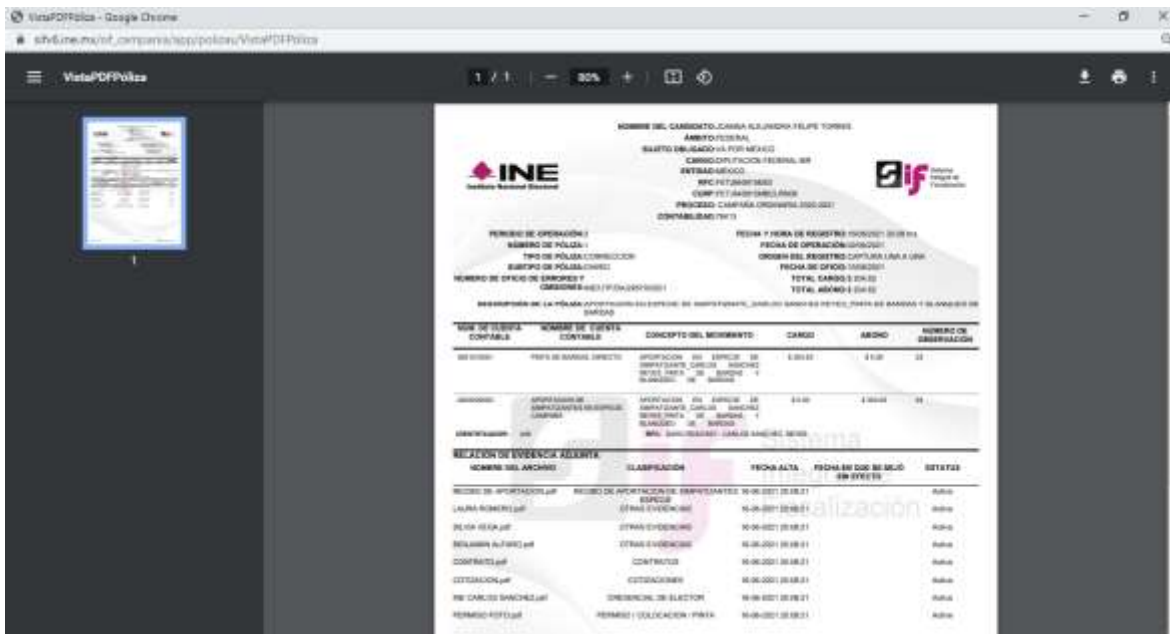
VistaPDFPóliza - Google Chrome

sifv6.ine.mx/sif_campania/app/polizas/VistaPDFPoliza

VistaPDFPóliza

1 / 1 | — 80% + |

1

NOMBRE DEL CANDIDATO: JOANNA ALEJANDRA FELIPE TORRES
ÁMBITO: FEDERAL
SUJETO OBLIGADO: VA POR MÉXICO
CARGO: DIPUTACIÓN FEDERAL MR
ENTIDAD: MÉXICO
RFC: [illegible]
CURP: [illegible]
PROCESO: CAMPAÑA ORDINARIA 2020-2021
CONTABILIDAD: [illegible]

INE
Instituto Nacional Electoral

Sif Sistema Integral de Fiscalización

PERIODO DE OPERACIÓN: 1
NÚMERO DE PÓLIZA: 1
TIPO DE PÓLIZA: CORRECCIÓN
SUBTIPO DE PÓLIZA: DIARIO
NÚMERO DE OFICIO DE ERRORES Y OMISIONES: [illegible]

FECHA Y HORA DE REGISTRO: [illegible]
FECHA DE OPERACIÓN: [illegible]
ORIGEN DEL REGISTRO: CAPTURA UNA A UNA
FECHA DE OFICIO: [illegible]
TOTAL CARGO: $ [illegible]
TOTAL ABONO: $ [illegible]

DESCRIPCIÓN DE LA PÓLIZA: APORTACION EN ESPECIE DE SIMPATIZANTE_CARLOS SANCHEZ REYES_PINTA DE BARDAS Y BLANQUEO DE BARDAS

| NUM. DE CUENTA CONTABLE | NOMBRE DE CUENTA CONTABLE | CONCEPTO DEL MOVIMIENTO | CARGO | ABONO | NÚMERO DE OBSERVACIÓN |
|---|---|---|---|---|---|
| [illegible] | PINTA DE BARDAS DIRECTO | APORTACION EN ESPECIE DE SIMPATIZANTE_CARLOS SANCHEZ REYES_PINTA DE BARDAS Y BLANQUEO DE BARDAS | $ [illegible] | $ 0.00 | 22 |
| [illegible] | APORTACIONES DE SIMPATIZANTES EN ESPECIE CAMPAÑA | APORTACION EN ESPECIE DE SIMPATIZANTE_CARLOS SANCHEZ REYES_PINTA DE BARDAS Y BLANQUEO DE BARDAS | $ 0.00 | $ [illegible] | 22 |

IDENTIFICADOR: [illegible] RFC: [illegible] - CARLOS SANCHEZ REYES

RELACIÓN DE EVIDENCIA ADJUNTA

| NOMBRE DEL ARCHIVO | CLASIFICACIÓN | FECHA ALTA | FECHA EN QUE SE DEJÓ SIN EFECTO | ESTATUS |
|---|---|---|---|---|
| RECIBO DE APORTACION.pdf | RECIBO DE APORTACION DE SIMPATIZANTES EN ESPECIE | 16-06-2021 20:08:21 | | Activo |
| LAURA ROMERO.pdf | OTRAS EVIDENCIAS | 16-06-2021 20:08:21 | | Activo |
| SILVIA VEGA.pdf | OTRAS EVIDENCIAS | 16-06-2021 20:08:21 | | Activo |
| BENJAMIN ALFARO.pdf | OTRAS EVIDENCIAS | 16-06-2021 20:08:21 | | Activo |
| CONTRATO.pdf | CONTRATOS | 16-06-2021 20:08:21 | | Activo |
| COTIZACION.pdf | COTIZACIONES | 16-06-2021 20:08:21 | | Activo |
| INE CARLOS SANCHEZ.pdf | CREDENCIAL DE ELECTOR | 16-06-2021 20:08:21 | | Activo |
| PERMISO FOTO.pdf | PERMISO / COLOCACION / PINTA | 16-06-2021 20:08:21 | | Activo |

Sistema Integral de Fiscalización